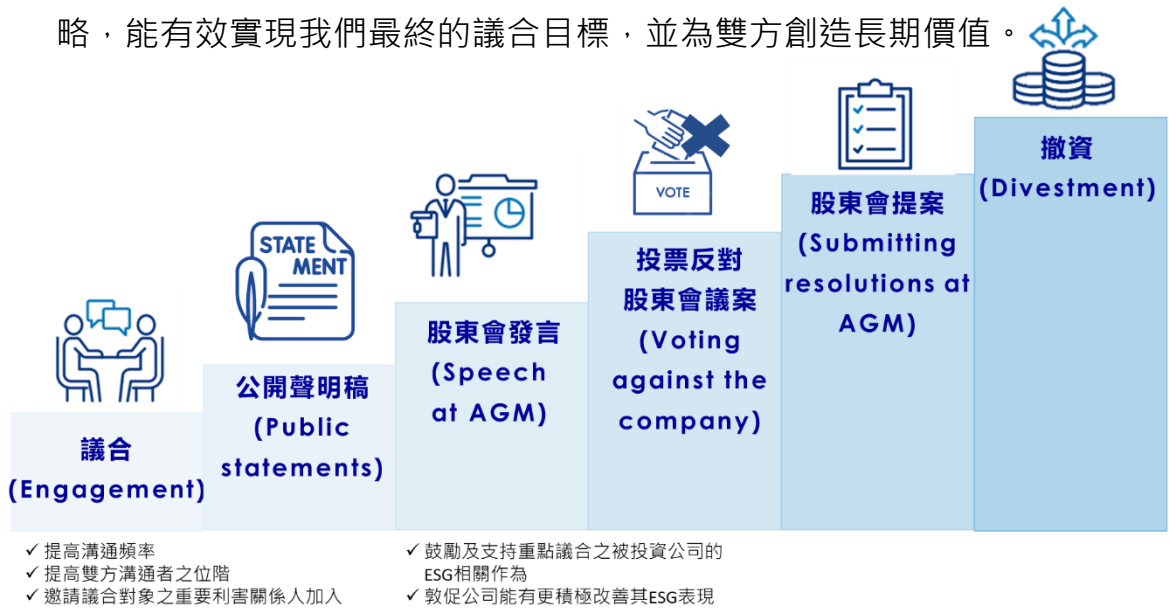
略，能有效實現我們最終的議合目標，並為雙方創造長期價值。

STATE MENT

VOTE

議合 (Engagement)

公開聲明稿 (Public statements)

股東會發言 (Speech at AGM)

投票反對股東會議案 (Voting against the company)

股東會提案 (Submitting resolutions at AGM)

撤資 (Divestment)

✓ 提高溝通頻率
✓ 提高雙方溝通者之位階
✓ 邀請議合對象之重要利害關係人加入

✓ 鼓勵及支持重點議合之被投資公司的ESG相關作為
✓ 敦促公司能有更積極改善其ESG表現